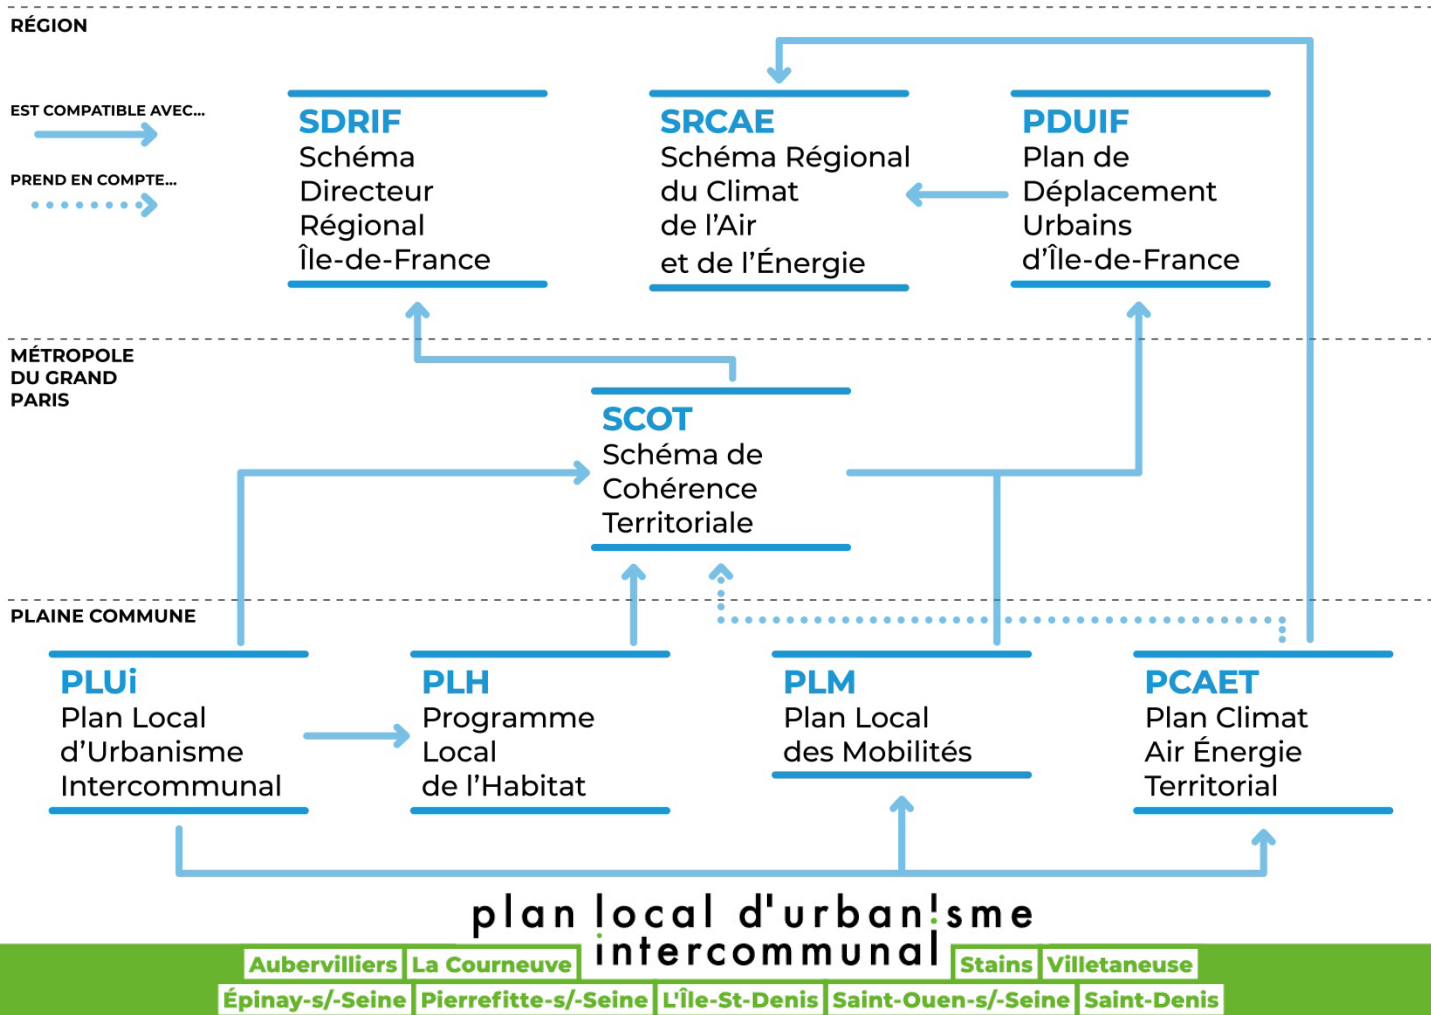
RÉGION

EST COMPATIBLE AVEC...

PREND EN COMPTE...

SDRIF
Schéma Directeur Régional Île-de-France

SRCAE
Schéma Régional du Climat de l'Air et de l'Énergie

PDUIF
Plan de Déplacement Urbains d'Île-de-France

MÉTROPOLE DU GRAND PARIS

SCOT
Schéma de Cohérence Territoriale

PLAINE COMMUNE

PLUi
Plan Local d'Urbanisme Intercommunal

PLH
Programme Local de l'Habitat

PLM
Plan Local des Mobilités

PCAET
Plan Climat Air Énergie Territorial

plan local d'urbanisme intercommunal

Aubervilliers La Courneuve Stains Villetaneuse
Épinay-s/-Seine Pierrefitte-s/-Seine L'Île-St-Denis Saint-Ouen-s/-Seine Saint-Denis